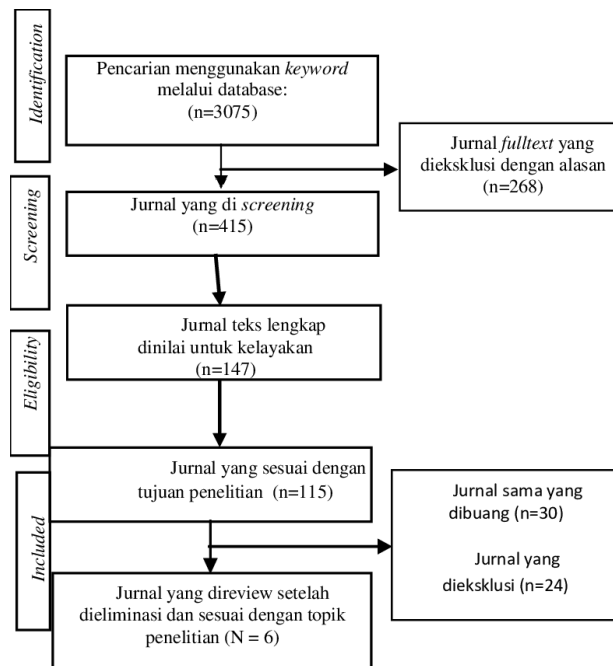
Identification

Pencarian menggunakan *keyword* melalui database: (n=3075)

Jurnal *fulltext* yang diekslusi dengan alasan (n=268)

Screening

Jurnal yang di *screening* (n=415)

Eligibility

Jurnal teks lengkap dinilai untuk kelayakan (n=147)

Included

Jurnal yang sesuai dengan tujuan penelitian (n=115)

Jurnal sama yang dibuang (n=30)

Jurnal yang diekslusi (n=24)

Jurnal yang direview setelah dieliminasi dan sesuai dengan topik penelitian (N = 6)